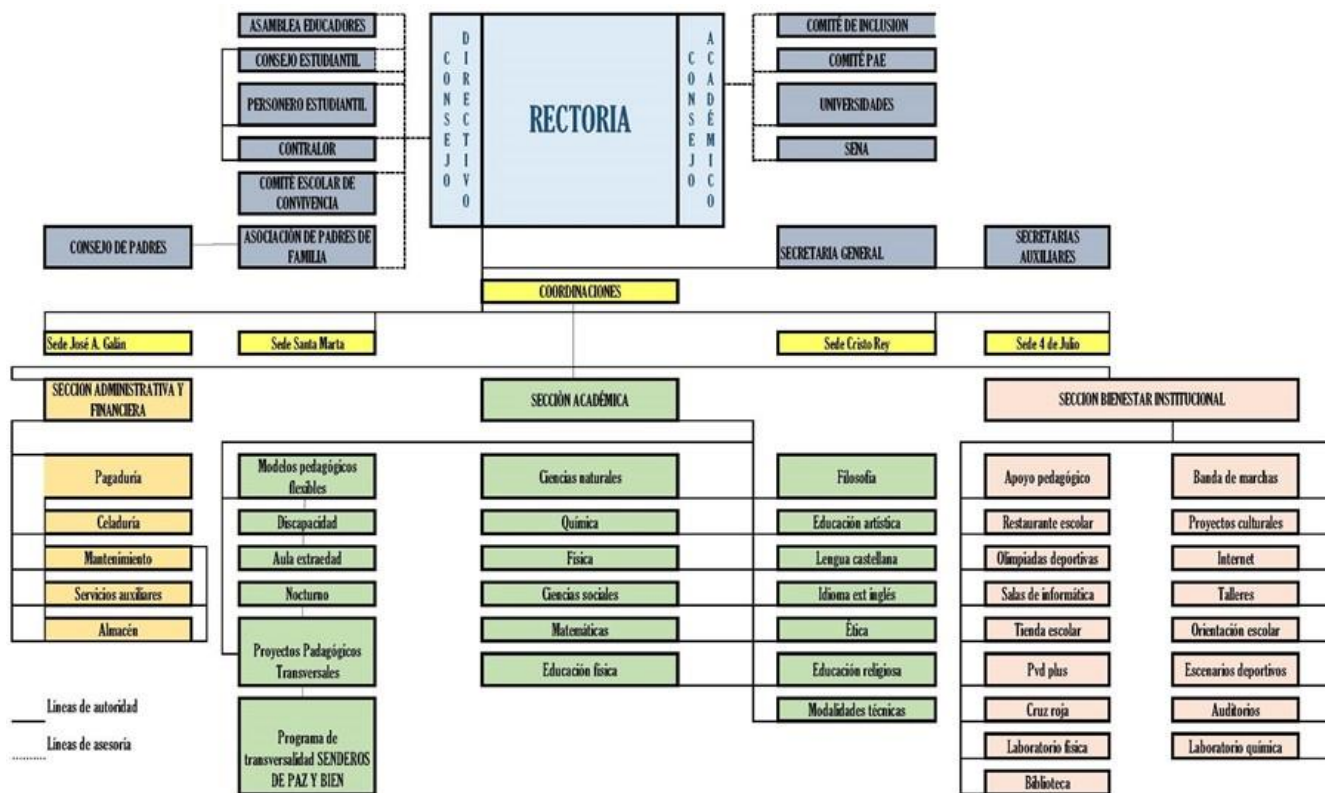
ASAMBLEA EDUCADORES

CONSEJO ESTUDIANTIL

PERSONERO ESTUDIANTIL

CONTRALOR

COMITÉ ESCOLAR DE CONVIVENCIA

CONSEJO DE PADRES

ASOCIACIÓN DE PADRES DE FAMILIA

CONSEJO DIRECTIVO

RECTORIA

CONSEJO ACADÉMICO

COMITÉ DE INCLUSION

COMITÉ PAE

UNIVERSIDADES

SENA

SECRETARIA GENERAL

SECRETARIAS AUXILIARES

COORDINACIONES

Sede José A. Galán

Sede Santa Marta

Sede Cristo Rey

Sede 4 de Julio

SECCION ADMINISTRATIVA Y FINANCIERA

SECCIÓN ACADÉMICA

SECCION BIENESTAR INSTITUCIONAL

Pagaduría

Celaduría

Mantenimiento

Servicios auxiliares

Almacén

Modelos pedagógicos flexibles

Discapacidad

Aula extraedad

Nocturno

Proyectos Padagógicos Transversales

Programa de transversalidad SENDEROS DE PAZ Y BIEN

Ciencias naturales

Química

Física

Ciencias sociales

Matemáticas

Educación física

Filosofía

Educación artística

Lengua castellana

Idioma ext inglés

Ética

Educación religiosa

Modalidades técnicas

Apoyo pedagógico

Restaurante escolar

Olimpiadas deportivas

Salas de informática

Tienda escolar

Pvd plus

Cruz roja

Laboratorio física

Biblioteca

Banda de marchas

Proyectos culturales

Internet

Talleres

Orientación escolar

Escenarios deportivos

Auditorios

Laboratorio química

Lineas de autoridad

Lineas de asesoria